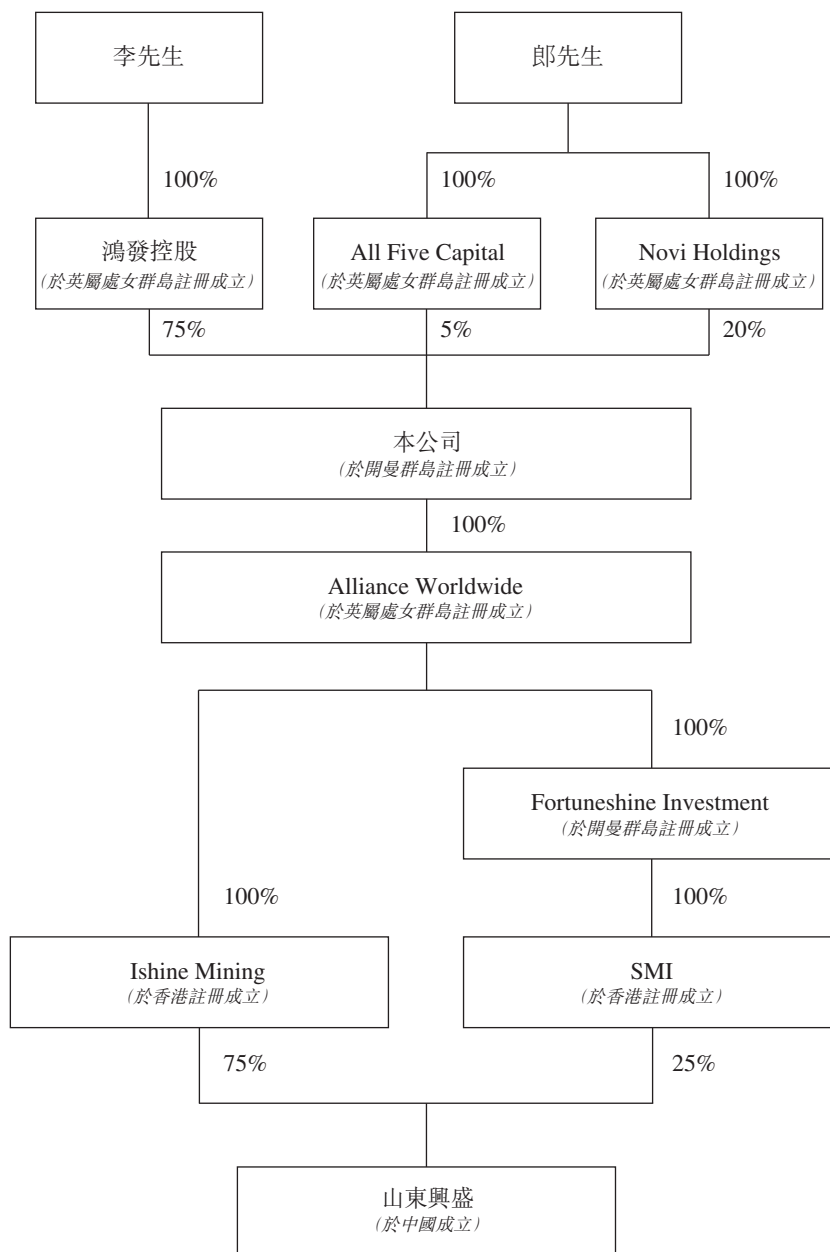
李先生

郎先生

100%

100%

100%

鴻發控股
(於英屬處女群島註冊成立)

All Five Capital
(於英屬處女群島註冊成立)

Novi Holdings
(於英屬處女群島註冊成立)

75%

5%

20%

本公司
(於開曼群島註冊成立)

100%

Alliance Worldwide
(於英屬處女群島註冊成立)

100%

Fortuneshine Investment
(於開曼群島註冊成立)

100%

100%

Ishine Mining
(於香港註冊成立)

SMI
(於香港註冊成立)

75%

25%

山東興盛
(於中國成立)